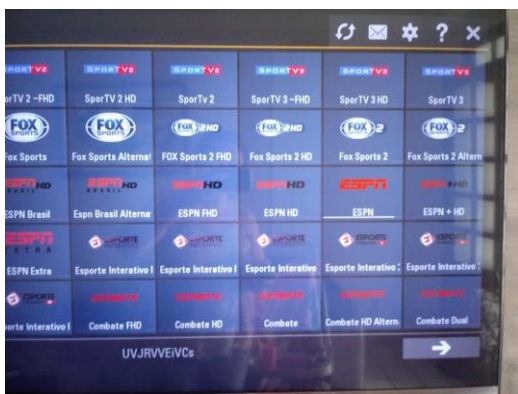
| SPORTV2 | SPORTV2 | SPORTV2 | SPORTV3 | SPORTV3 | SPORTV3 |
|---|---|---|---|---|---|
| rTV 2 -FHD | SporTV 2 HD | SporTv 2 | SporTV 3 -FHD | SporTV 3 HD | SporTV 3 |
| FOX SPORTS | FOX SPORTS | FOX 2HD | FOX 2HD | FOX 2 | FOX 2 |
| Fox Sports | Fox Sports Alterna | FOX Sports 2 FHD | Fox Sports 2 HD | Fox Sports 2 | Fox Sports 2 Altern |
| ESPN HD BRASIL | ESPN HD BRASIL | ESPN HD | ESPN HD | ESPN | ESPN +HD |
| ESPN Brasil | Espn Brasil Alterna | ESPN FHD | ESPN HD | ESPN | ESPN + HD |
| ESPN EXTRA | ESPORTE INTERATIVO | ESPORTE INTERATIVO | ESPORTE INTERATIVO | ESPORTE INTERATIVO | ESPORTE INTERATIVO |
| ESPN Extra | Esporte Interativo I | Esporte Interativo I | Esporte Interativo | Esporte Interativo | Esporte Interativo |
| ESPORTE INTERATIVO | COMBATE | COMBATE | COMBATE | COMBATE | COMBATE |
| orte Interativo I | Combate FHD | Combate HD | Combate | Combate HD Altern | Combate Dual |

UVJRVVEiVCs